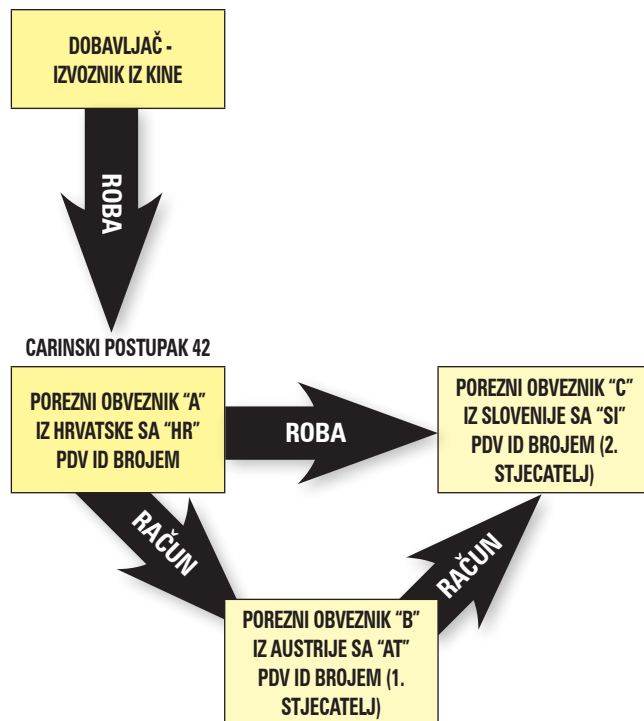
DOBAVLJAČ - IZVOZNIK IZ KINE

ROBA

CARINSKI POSTUPAK 42

POREZNI OBVEZNIK "A" IZ HRVATSKE SA "HR" PDV ID BROJEM

ROBA

POREZNI OBVEZNIK "C" IZ SLOVENIJE SA "SI" PDV ID BROJEM (2. STJECATELJ)

RAČUN

RAČUN

POREZNI OBVEZNIK "B" IZ AUSTRIJE SA "AT" PDV ID BROJEM (1. STJECATELJ)